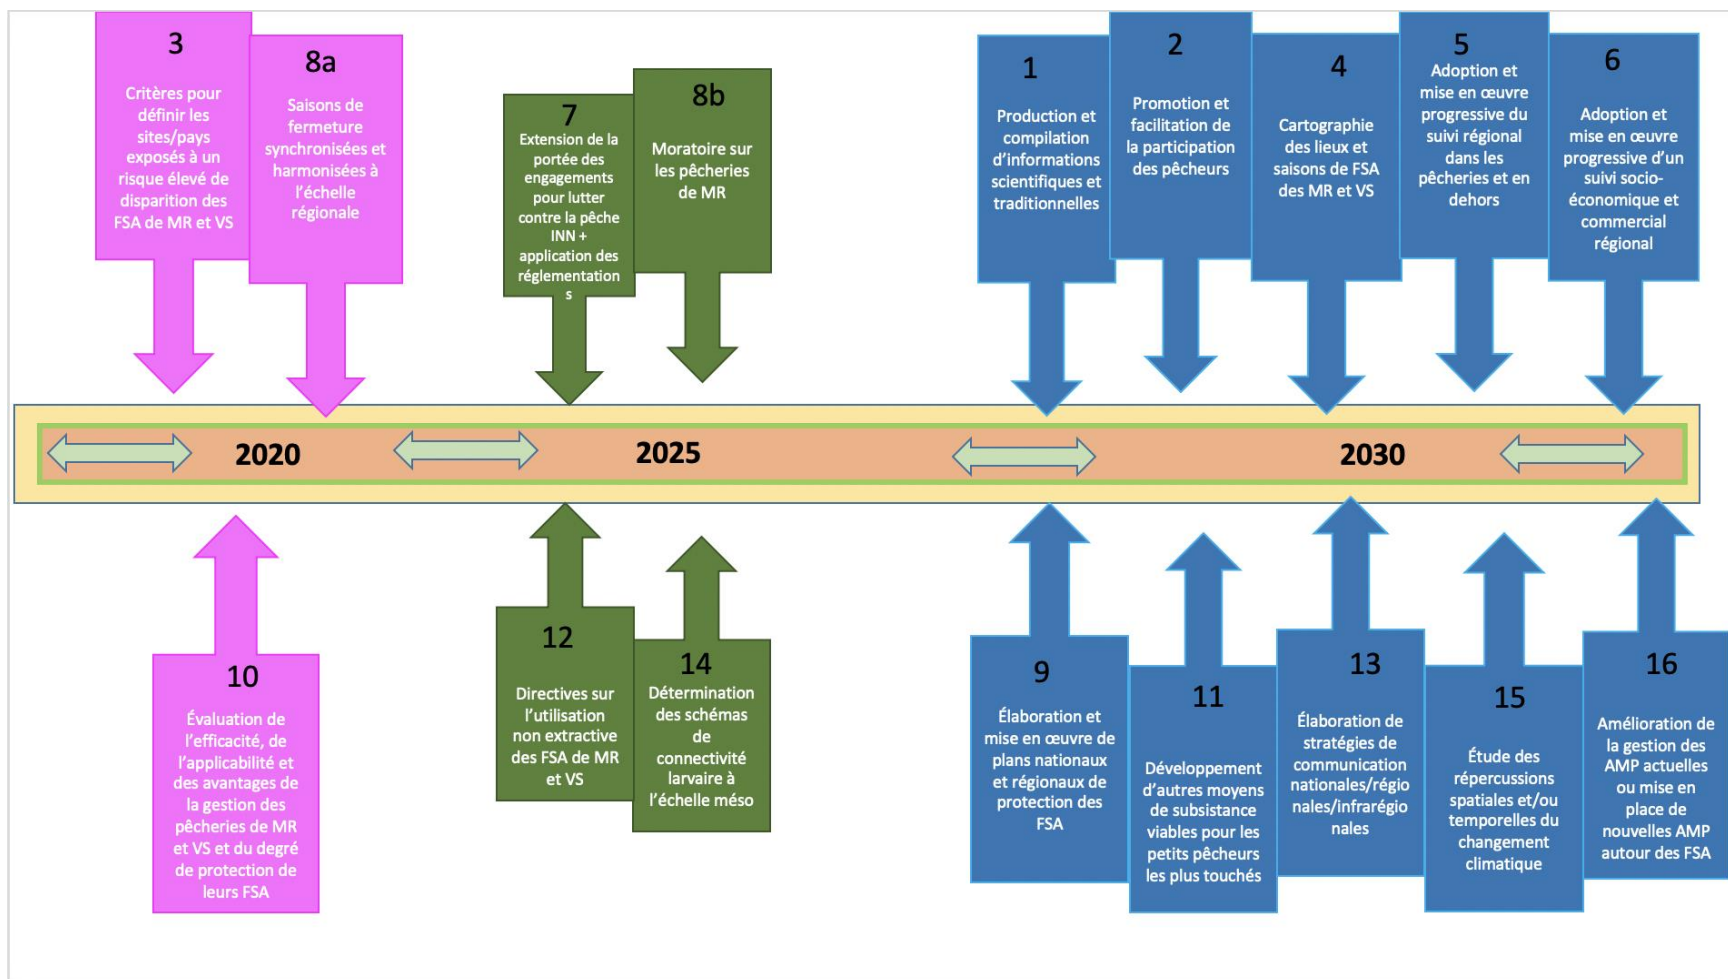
3
Critères pour définir les sites/pays exposés à un risque élevé de disparition des FSA de MR et VS

8a
Saisons de fermeture synchronisées et harmonisées à l'échelle régionale

7
Extension de la portée des engagements pour lutter contre la pêche INN + application des réglementations

8b
Moratoire sur les pêcheries de MR

1
Production et compilation d'informations scientifiques et traditionnelles

2
Promotion et facilitation de la participation des pêcheurs

4
Cartographie des lieux et saisons de FSA des MR et VS

5
Adoption et mise en œuvre progressive du suivi régional dans les pêcheries et en dehors

6
Adoption et mise en œuvre progressive d'un suivi socio-économique et commercial régional

2020

2025

2030

10
Évaluation de l'efficacité, de l'applicabilité et des avantages de la gestion des pêcheries de MR et VS et du degré de protection de leurs FSA

12
Directives sur l'utilisation non extractive des FSA de MR et VS

14
Détermination des schémas de connectivité larvaire à l'échelle méso

9
Élaboration et mise en œuvre de plans nationaux et régionaux de protection des FSA

11
Développement d'autres moyens de subsistance viables pour les petits pêcheurs les plus touchés

13
Élaboration de stratégies de communication nationales/régionales/infrarégionales

15
Étude des répercussions spatiales et/ou temporelles du changement climatique

16
Amélioration de la gestion des AMP actuelles ou mise en place de nouvelles AMP autour des FSA